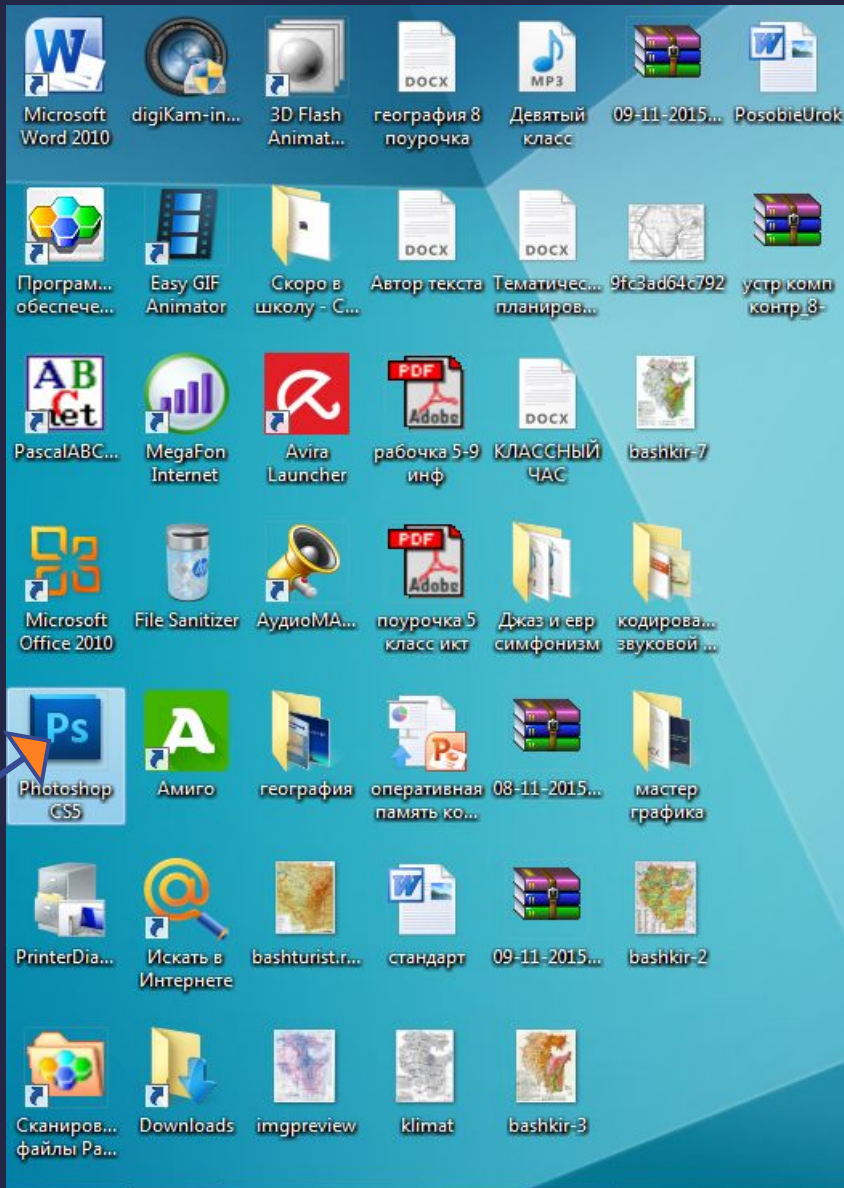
W
Microsoft Word 2010

digiKam-in...

3D Flash Animat...

DOCX
география 8 поурочка

MP3
Девятый класс

09-11-2015...

PosobieUrok

Програм... обеспече...

Easy GIF Animator

Скоро в школу - С...

DOCX
Автор текста

DOCX
Тематичес... планиров...

9fc3ad64c792

устр комп контр_8-

ABC
PascalABC...

MegaFon Internet

Avira Launcher

PDF
Adobe
рабочка 5-9 инф

DOCX
КЛАССНЫЙ ЧАС

bashkir-7

Microsoft Office 2010

File Sanitizer

АудиоМА...

PDF
Adobe
поурочка 5 класс икт

Джаз и евр симфонизм

кодирова... звуковой ...

Ps
Photoshop CS5

Амиго

география

оперативная память ко...

08-11-2015...

мастер графика

PrinterDia...

Искать в Интернете

bashturist.r...

W
стандарт

09-11-2015...

bashkir-2

Сканиров... файлы Ра...

Downloads

imgpreview

klimat

bashkir-3